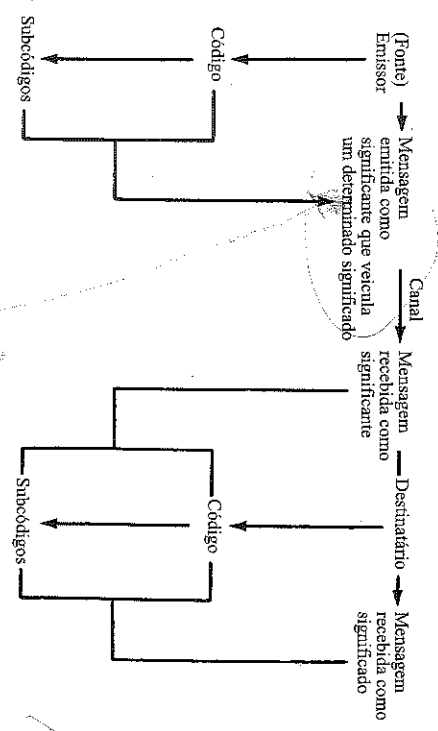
(Fonte) Emissor

Mensagem emitida como significante que veicula um determinado significado

Canal

Mensagem recebida como significante

Destinatário

Mensagem recebida como significado

Código

Subcódigos

Código

Subcódigos